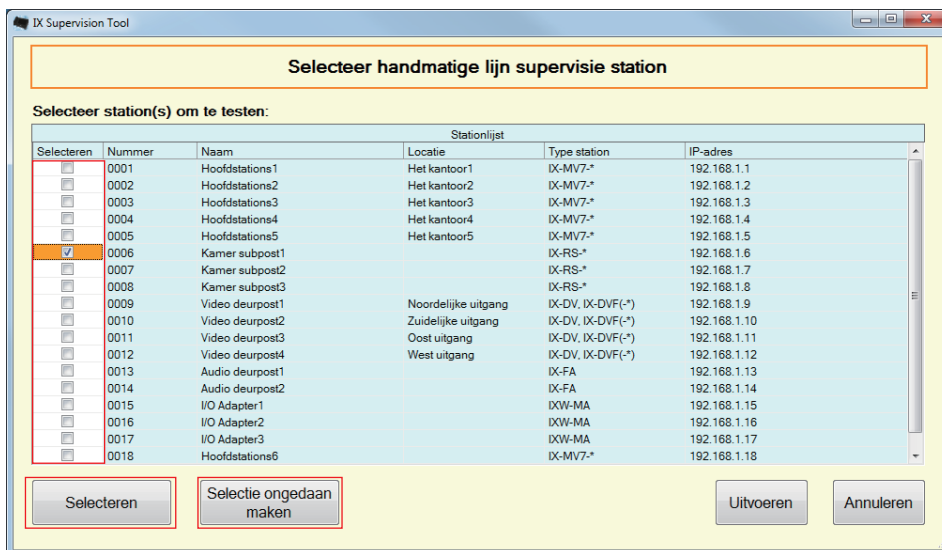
IX Supervision Tool

Selecteer handmatige lijn supervisie station

Selecteer station(s) om te testen:

Stationlijst

| Selecteren | Nummer | Naam | Locatie | Type station | IP-adres |
|---|---|---|---|---|---|
| ☐ | 0001 | Hoofdstations1 | Het kantoor1 | IX-MV7-* | 192.168.1.1 |
| ☐ | 0002 | Hoofdstations2 | Het kantoor2 | IX-MV7-* | 192.168.1.2 |
| ☐ | 0003 | Hoofdstations3 | Het kantoor3 | IX-MV7-* | 192.168.1.3 |
| ☐ | 0004 | Hoofdstations4 | Het kantoor4 | IX-MV7-* | 192.168.1.4 |
| ☐ | 0005 | Hoofdstations5 | Het kantoor5 | IX-MV7-* | 192.168.1.5 |
| ☑ | 0006 | Kamer subpost1 | | IX-RS-* | 192.168.1.6 |
| ☐ | 0007 | Kamer subpost2 | | IX-RS-* | 192.168.1.7 |
| ☐ | 0008 | Kamer subpost3 | | IX-RS-* | 192.168.1.8 |
| ☐ | 0009 | Video deurpost1 | Noordelijke uitgang | IX-DV, IX-DVF(-*) | 192.168.1.9 |
| ☐ | 0010 | Video deurpost2 | Zuidelijke uitgang | IX-DV, IX-DVF(-*) | 192.168.1.10 |
| ☐ | 0011 | Video deurpost3 | Oost uitgang | IX-DV, IX-DVF(-*) | 192.168.1.11 |
| ☐ | 0012 | Video deurpost4 | West uitgang | IX-DV, IX-DVF(-*) | 192.168.1.12 |
| ☐ | 0013 | Audio deurpost1 | | IX-FA | 192.168.1.13 |
| ☐ | 0014 | Audio deurpost2 | | IX-FA | 192.168.1.14 |
| ☐ | 0015 | I/O Adapter1 | | IXW-MA | 192.168.1.15 |
| ☐ | 0016 | I/O Adapter2 | | IXW-MA | 192.168.1.16 |
| ☐ | 0017 | I/O Adapter3 | | IXW-MA | 192.168.1.17 |
| ☐ | 0018 | Hoofdstations6 | | IX-MV7-* | 192.168.1.18 |

Selecteren

Selectie ongedaan maken

Uitvoeren

Annuleren